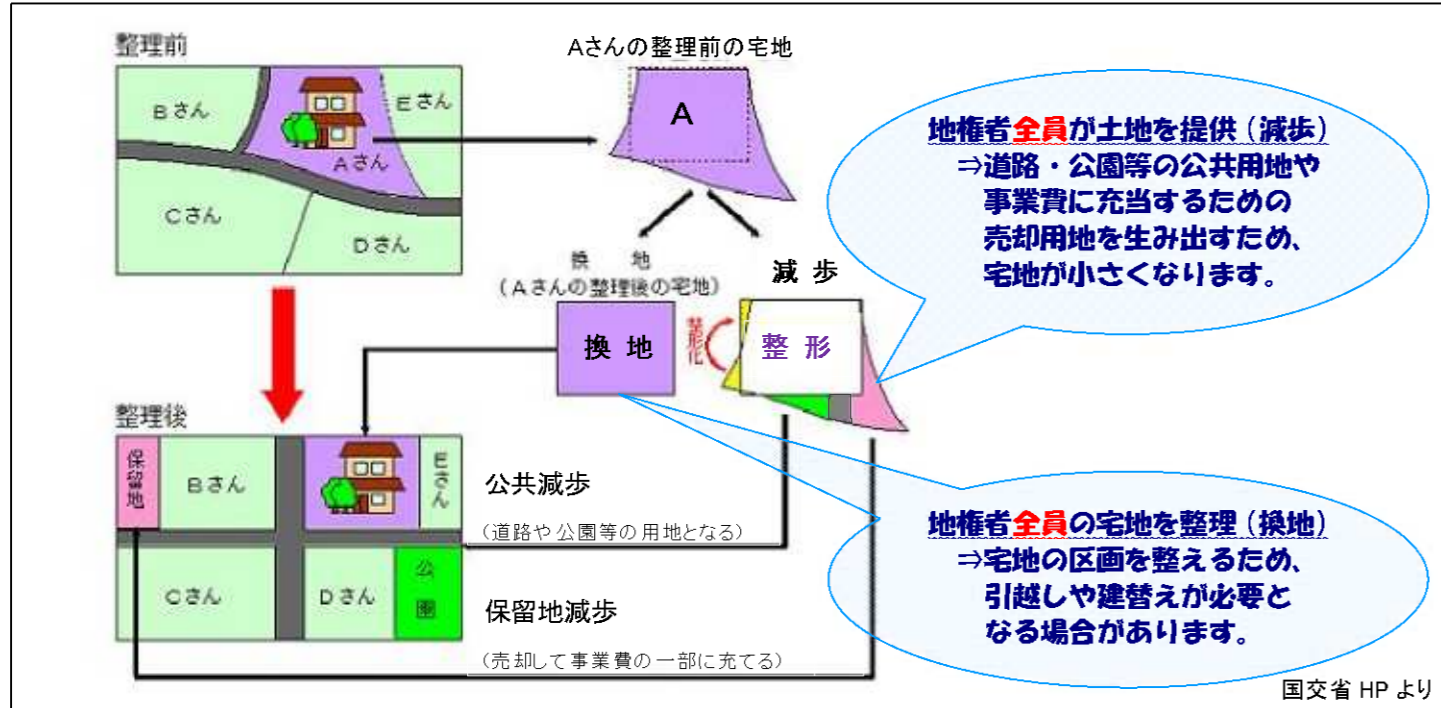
整理前

Bさん

Eさん

Aさん

Cさん

Dさん

Aさんの整理前の宅地

A

地権者全員が土地を提供（減歩）
⇒道路・公園等の公共用地や事業費に充当するための売却用地を生み出すため、宅地が小さくなります。

換　地
（Aさんの整理後の宅地）

減 歩

換 地

整形化

整 形

整理後

保留地

Bさん

Eさん

公共減歩
（道路や公園等の用地となる）

Cさん

Dさん

公園

保留地減歩
（売却して事業費の一部に充てる）

地権者全員の宅地を整理（換地）
⇒宅地の区画を整えるため、引越しや建替えが必要となる場合があります。

国交省 HP より